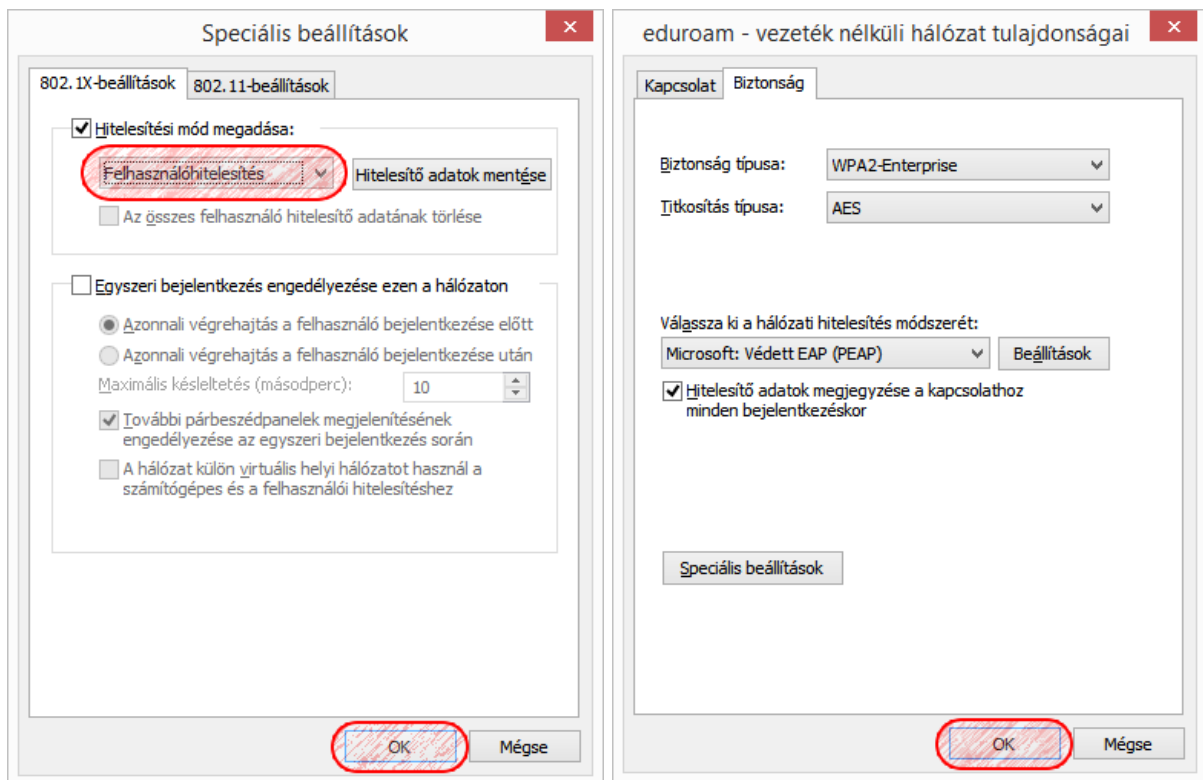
Speciális beállítások

802.1X-beállítások | 802.11-beállítások

Hitelesítési mód megadása:

Felhasználóhitelesítés

Hitelesítő adatok mentése

Az összes felhasználó hitelesítő adatának törlése

Egyszeri bejelentkezés engedélyezése ezen a hálózaton

Azonnali végrehajtás a felhasználó bejelentkezése előtt

Azonnali végrehajtás a felhasználó bejelentkezése után

Maximális késleltetés (másodperc): 10

További párbeszédpanelek megjelenítésének engedélyezése az egyszeri bejelentkezés során

A hálózat külön virtuális helyi hálózatot használ a számítógépes és a felhasználói hitelesítéshez

OK Mégse

eduroam - vezeték nélküli hálózat tulajdonságai

Kapcsolat | Biztonság

Biztonság típusa: WPA2-Enterprise

Titkosítás típusa: AES

Válassza ki a hálózati hitelesítés módszerét:

Microsoft: Védett EAP (PEAP)

Beállítások

Hitelesítő adatok megjegyzése a kapcsolathoz minden bejelentkezéskor

Speciális beállítások

OK Mégse